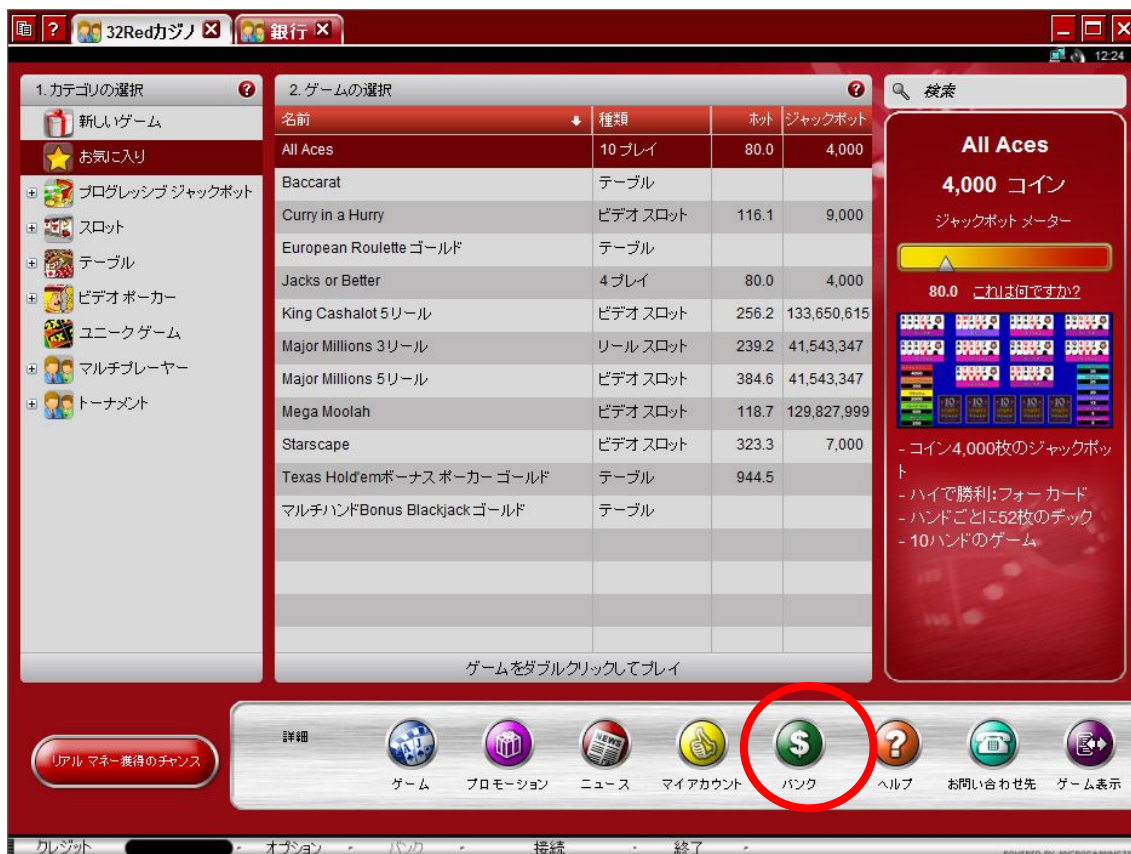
? 32Redカジノ 銀行

12:24

1. カテゴリの選択

新しいゲーム
お気に入り
プログレッシブ ジャックポット
スロット
テーブル
ビデオ ポーカー
ユニークゲーム
マルチプレーヤー
トーナメント

2. ゲームの選択

| 名前 | 種類 | ホット | ジャックポット |
|---|---|---|---|
| All Aces | 10プレイ | 80.0 | 4,000 |
| Baccarat | テーブル | | |
| Curry in a Hurry | ビデオ スロット | 116.1 | 9,000 |
| European Roulette ゴールド | テーブル | | |
| Jacks or Better | 4プレイ | 80.0 | 4,000 |
| King Cashalot 5リール | ビデオ スロット | 256.2 | 133,650,615 |
| Major Millions 3リール | リール スロット | 239.2 | 41,543,347 |
| Major Millions 5リール | ビデオ スロット | 384.6 | 41,543,347 |
| Mega Moolah | ビデオ スロット | 118.7 | 129,827,999 |
| Starscape | ビデオ スロット | 323.3 | 7,000 |
| Texas Hold'emボーナス ポーカー ゴールド | テーブル | 944.5 | |
| マルチハンドBonus Blackjackゴールド | テーブル | | |

ゲームをダブルクリックしてプレイ

検索

All Aces
4,000 コイン
ジャックポット メーター
80.0 これは何ですか?

- コイン4,000枚のジャックポット
- ハイで勝利: フォー カード
- ハンドごとに52枚のデック
- 10ハンドのゲーム

リアル マネー獲得のチャンス

詳細
ゲーム プロモーション ニュース マイアカウント バンク ヘルプ お問い合わせ先 ゲーム表示

クレジット オプション バンク 接続 終了